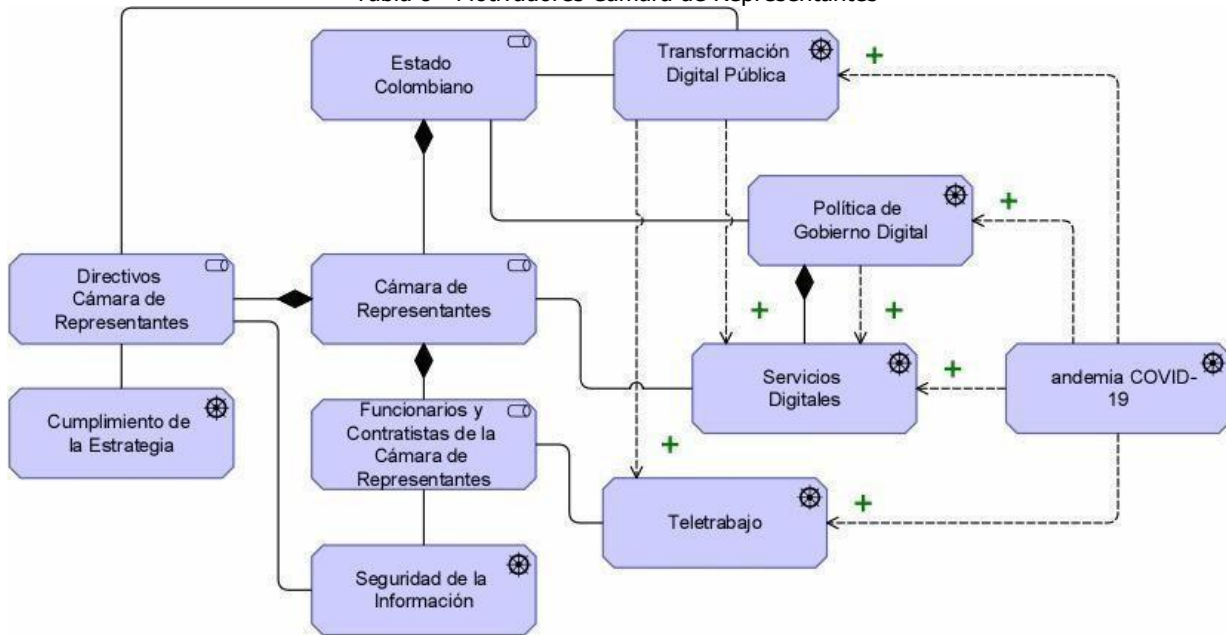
Tabla 6 - Motivadores Cámara de Representantes

Estado Colombiano

Transformación Digital Pública

+

Política de Gobierno Digital

+

Directivos Cámara de Representantes

Cámara de Representantes

+

+

Servicios Digitales

+

andemia COVID-19

Cumplimiento de la Estrategia

Funcionarios y Contratistas de la Cámara de Representantes

+

Teletrabajo

+

Seguridad de la Información